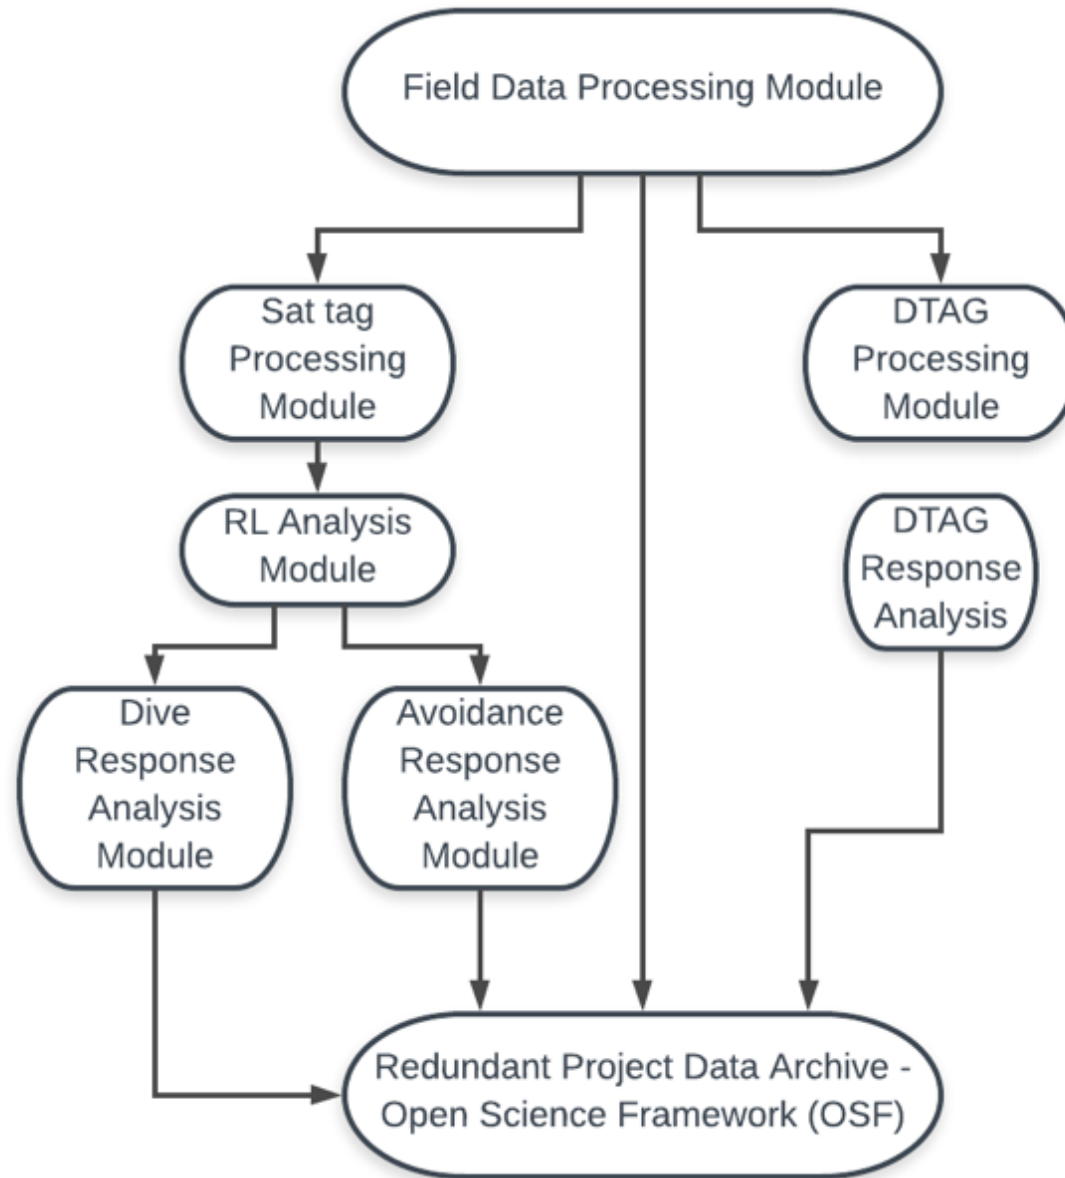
Field Data Processing Module

Sat tag Processing Module

DTAG Processing Module

RL Analysis Module

DTAG Response Analysis

Dive Response Analysis Module

Avoidance Response Analysis Module

Redundant Project Data Archive - Open Science Framework (OSF)